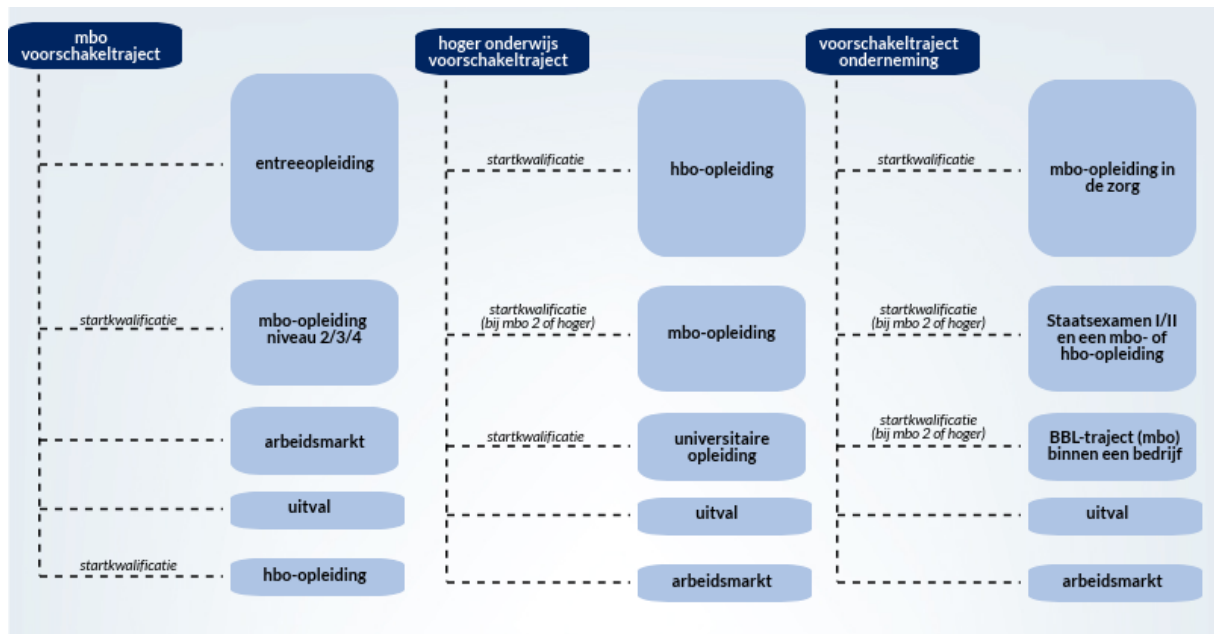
mbo voorschakeltraject

entreeopleiding

startkwalificatie

mbo-opleiding niveau 2/3/4

arbeidsmarkt

uitval

startkwalificatie

hbo-opleiding

hoger onderwijs voorschakeltraject

startkwalificatie

hbo-opleiding

startkwalificatie (bij mbo 2 of hoger)

mbo-opleiding

startkwalificatie

universitaire opleiding

uitval

arbeidsmarkt

voorschakeltraject onderneming

startkwalificatie

mbo-opleiding in de zorg

startkwalificatie (bij mbo 2 of hoger)

Staatsexamen I/II en een mbo- of hbo-opleiding

startkwalificatie (bij mbo 2 of hoger)

BBL-traject (mbo) binnen een bedrijf

uitval

arbeidsmarkt